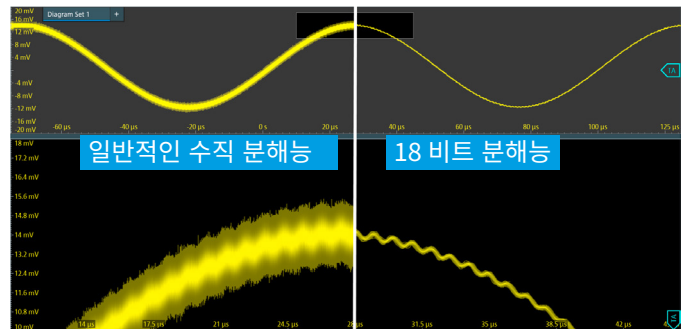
Diagram Set 1 +

20 mV
16 mV
12 mV
8 mV
4 mV
-4 mV
-8 mV
-12 mV
-16 mV
-20 mV

-60 μs -40 μs -20 μs 0 s 20 μs 40 μs 60 μs 80 μs 100 μs 125 μs

1A

18 mV
17.2 mV
16.4 mV
15.6 mV
14.8 mV
14 mV
13.2 mV
12.4 mV
11.6 mV
10.8 mV
10 mV

일반적인 수직 분해능

18 비트 분해능

14 μs 17.5 μs 21 μs 24.5 μs 28 μs 31.5 μs 35 μs 38.5 μs 42 μs